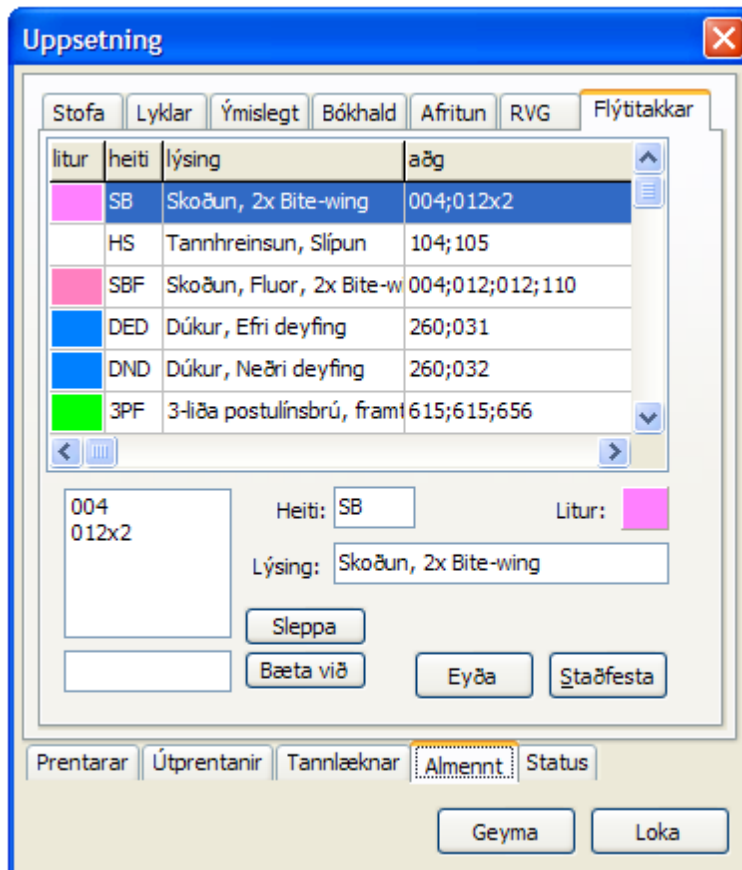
Uppsetning

Stofa | Lyklar | Ýmislegt | Bókhald | Afritun | RVG | Flýtitakkar

| litur | heiti | lýsing | aðg |
|---|---|---|---|
| | SB | Skoðun, 2x Bite-wing | 004;012x2 |
| | HS | Tannhreinsun, Slípun | 104;105 |
| | SBF | Skoðun, Fluor, 2x Bite-w | 004;012;012;110 |
| | DED | Dúkur, Efri deyfing | 260;031 |
| | DND | Dúkur, Neðri deyfing | 260;032 |
| | 3PF | 3-liða postulínsbrú, framt | 615;615;656 |

004
012x2

Heiti: SB

Litur:

Lýsing: Skoðun, 2x Bite-wing

Sleppa

Bæta við

Eyða

Staðfesta

Prentarar | Útprentanir | Tannlæknar | Almennt | Status

Geyma

Loka